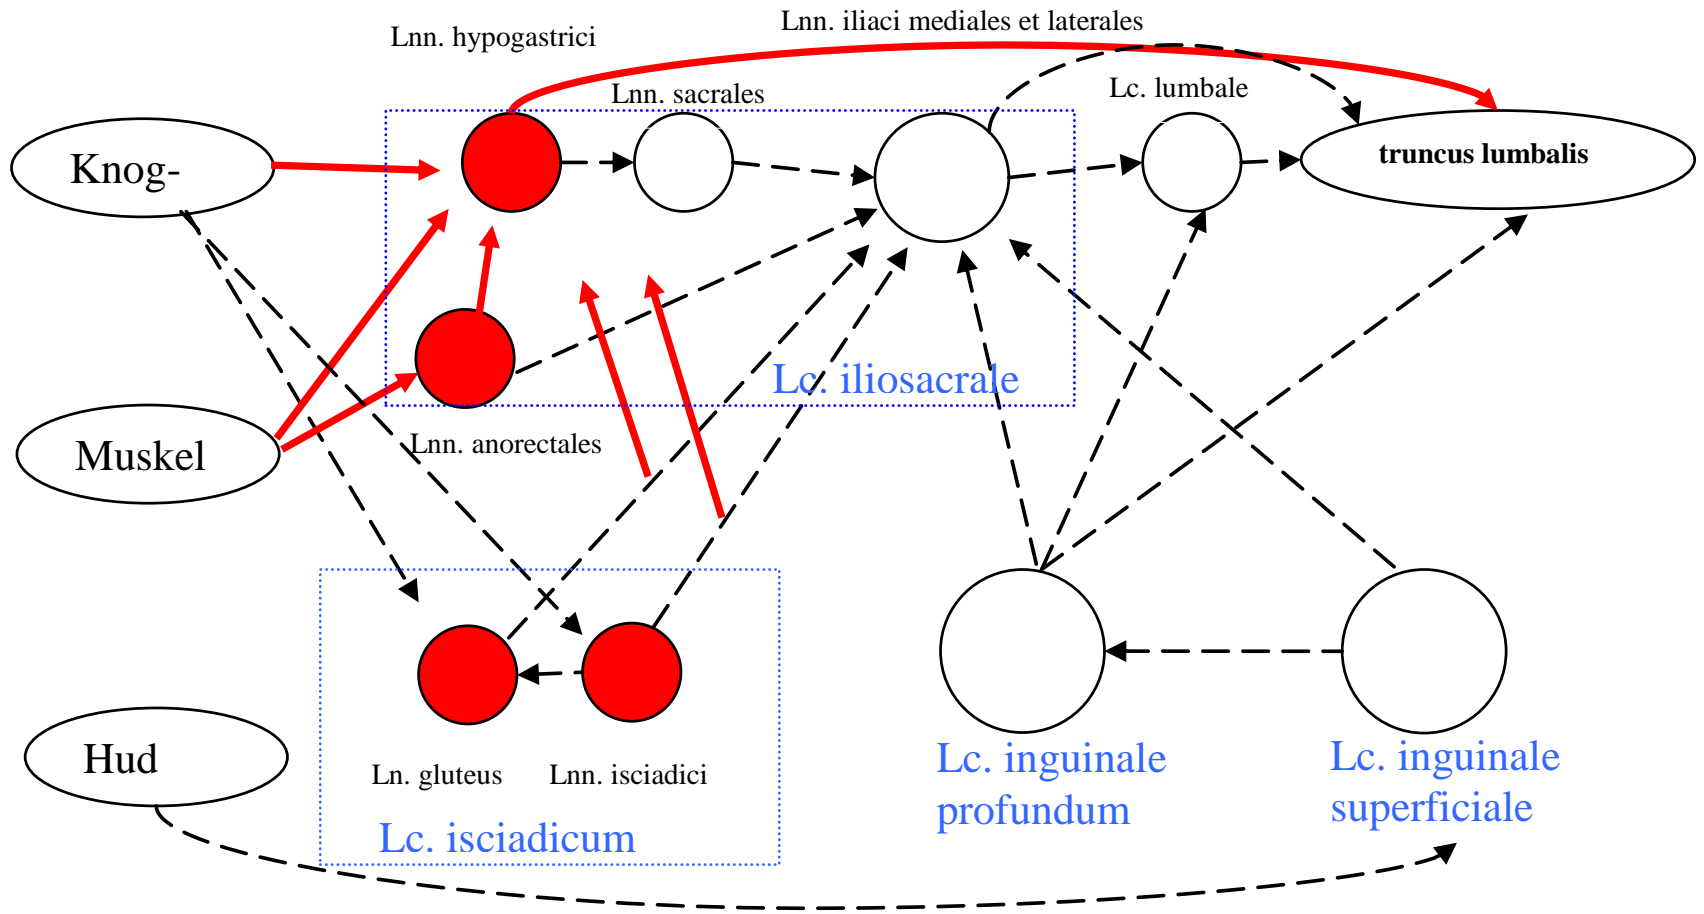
Lnn. hypogastrici

Lnn. iliaci mediales et laterales

Lnn. sacrales

Lc. lumbale

Knog-

truncus lumbalis

Lc. iliosacrale

Muskel

Lnn. anorectales

Hud

Ln. gluteus

Lnn. isciadici

Lc. isciadicum

Lc. inguinale profundum

Lc. inguinale superficiale